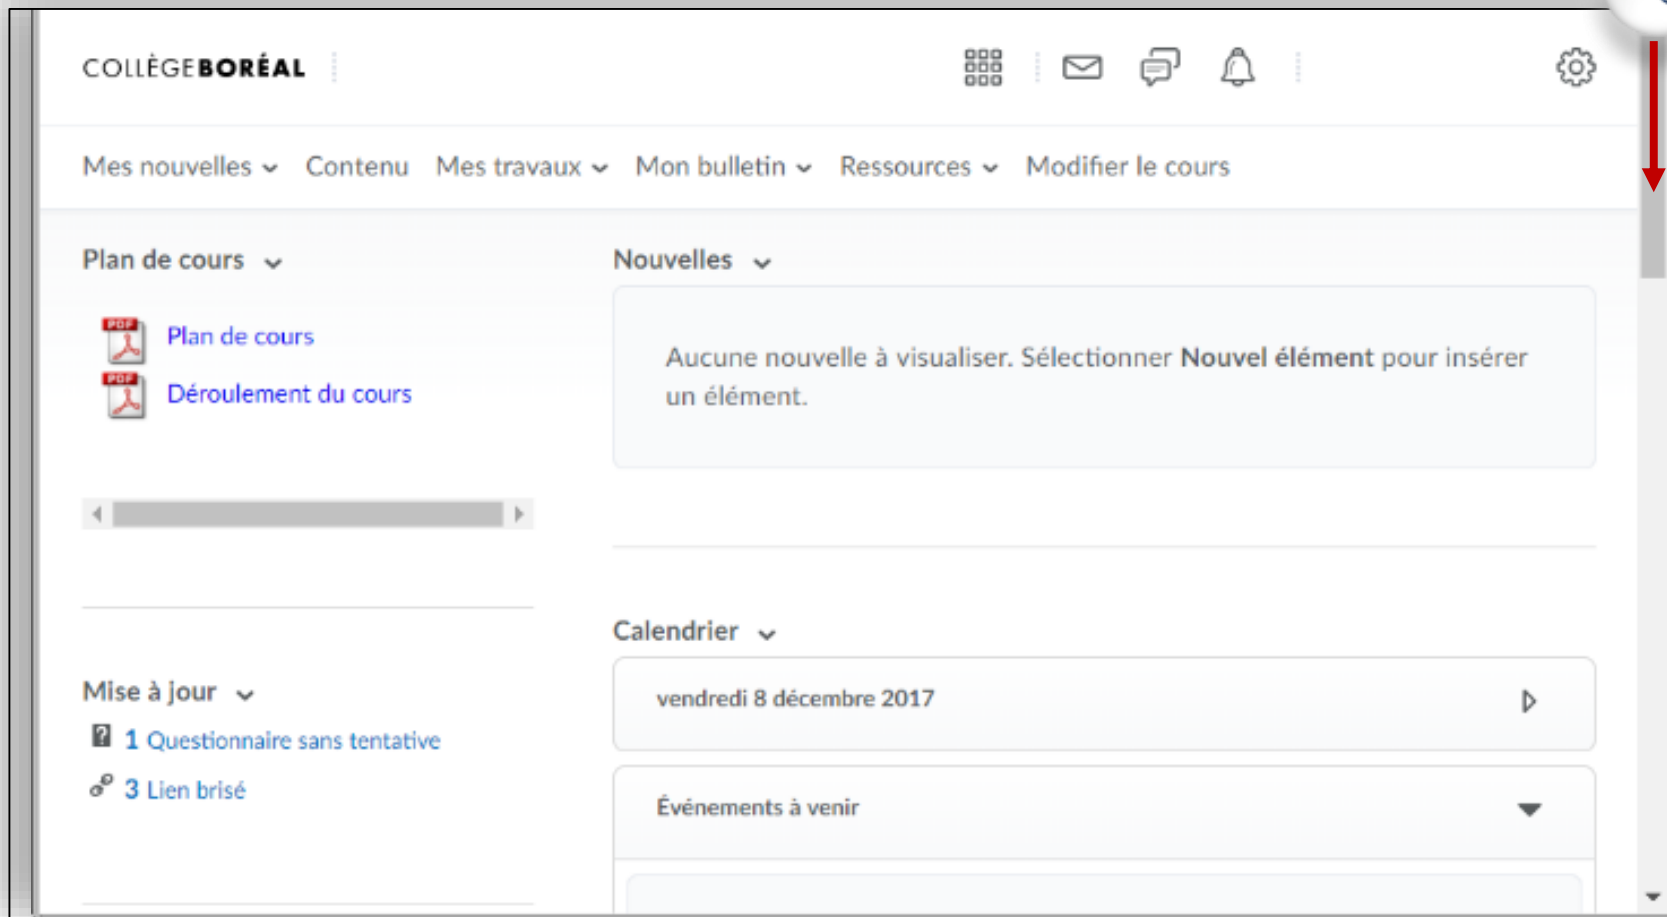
COLLÈGEBORÉAL

Mes nouvelles Contenu Mes travaux Mon bulletin Ressources Modifier le cours

Plan de cours

PDF Plan de cours
PDF Déroulement du cours

Mise à jour

1 Questionnaire sans tentative
3 Lien brisé

Nouvelles

Aucune nouvelle à visualiser. Sélectionner **Nouvel élément** pour insérer un élément.

Calendrier

vendredi 8 décembre 2017

Événements à venir